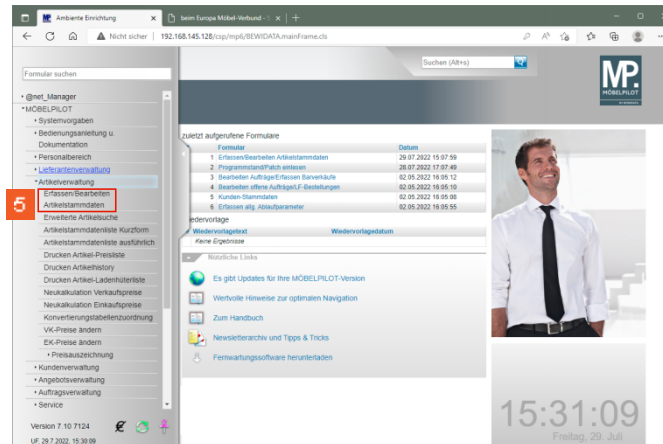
Ambiente Einrichtung ×
beim Europa Möbel-Verbund - S ×
+

Nicht sicher | 192.168.145.128/csp/mpl/BEWIDATA.mainFrame.cls

Formular suchen

Suchen (Alt+s)

MP. MÖBELPILOT

@net_Manager
MÖBELPILOT
Systemvorgaben
Bedienungsanleitung u. Dokumentation
Personalbereich
Lieferantenverwaltung
Artikelverwaltung
Erfassen/Bearbeiten Artikelstammdaten
Erweiterte Artikelsuche
Artikelstammdatenliste Kurzform
Artikelstammdatenliste ausführlich
Drucken Artikel-Preisliste
Drucken Artikelhistory
Drucken Artikel-Ladenhüterliste
Neukalkulation Verkaufspreise
Neukalkulation Einkaufspreise
Konvertierungstabellenzuordnung
VK-Preise ändern
EK-Preise ändern
Preisauszeichnung
Kundenverwaltung
Angebotsverwaltung
Auftragsverwaltung
Service

5

Version 7.10 7124
UF: 29.7.2022, 15:30:09

zuletzt aufgerufene Formulare

| | Formular | Datum |
|---|---|---|
| 1 | Erfassen/Bearbeiten Artikelstammdaten | 29.07.2022 15:07:59 |
| 2 | Programmstand/Patch einlesen | 28.07.2022 17:07:49 |
| 3 | Bearbeiten Aufträge/Erfassen Barverkäufe | 02.05.2022 16:05:12 |
| 4 | Bearbeiten offene Aufträge/LF-Bestellungen | 02.05.2022 16:05:10 |
| 5 | Kunden-Stammdaten | 02.05.2022 16:05:08 |
| 6 | Erfassen allg. Ablaufparameter | 02.05.2022 16:05:55 |

iedervorlage

| Wiedervorlagetext | Wiedervorlagedatum |
|---|---|
| Keine Ergebnisse | |

Nützliche Links
Es gibt Updates für Ihre MÖBELPILOT-Version
Wertvolle Hinweise zur optimalen Navigation
Zum Handbuch
Newsletterarchiv und Tipps & Tricks
Fernwartungssoftware herunterladen

15:31:09
Freitag, 29. Juli